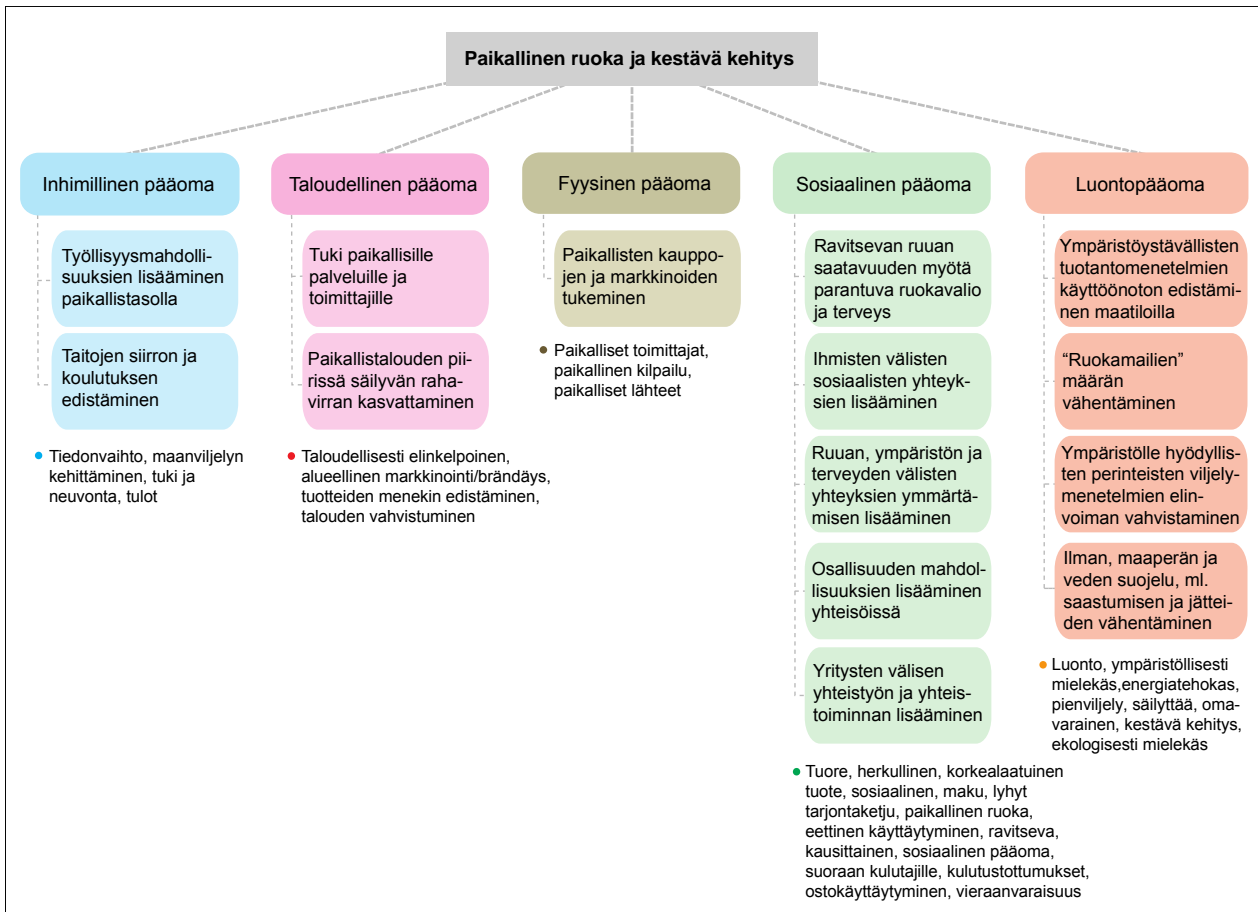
Paikallinen ruoka ja kestävä kehitys

Inhimillinen pääoma

Työllisyysmahdollisuuksien lisääminen paikallistasolla

Taitojen siirron ja koulutuksen edistäminen

• Tiedonvaihto, maanviljelyn kehittäminen, tuki ja neuvonta, tulot

Taloudellinen pääoma

Tuki paikallisille palveluille ja toimittajille

Paikallistalouden piirissä säilyvän rahavirran kasvattaminen

• Taloudellisesti elinkelpoinen, alueellinen markkinointi/brändäys, tuotteiden menekin edistäminen, talouden vahvistuminen

Fyysinen pääoma

Paikallisten kauppojen ja markkinoiden tukeminen

• Paikalliset toimittajat, paikallinen kilpailu, paikalliset lähteet

Sosiaalinen pääoma

Ravitsevan ruuan saatavuuden myötä parantuva ruokavalio ja terveys

Ihmisten välisten sosiaalisten yhteyksien lisääminen

Ruuan, ympäristön ja terveyden välisten yhteyksien ymmärtämisen lisääminen

Osallisuuden mahdollisuuksien lisääminen yhteisöissä

Yritysten välisen yhteistyön ja yhteistoiminnan lisääminen

• Tuore, herkullinen, korkealaatuinen tuote, sosiaalinen, maku, lyhyt tarjontaketju, paikallinen ruoka, eettinen käyttäytyminen, ravitseva, kausittainen, sosiaalinen pääoma, suoraan kulutajille, kulutustottumukset, ostokäyttäytyminen, vieraanvaraisuus

Luontopääoma

Ympäristöystävällisten tuotantomenetelmien käyttöönoton edistäminen maatiloilla

“Ruokamailien” määrän vähentäminen

Ympäristölle hyödyllisten perinteisten viljelymenetelmien elinvoiman vahvistaminen

Ilman, maaperän ja veden suojelu, ml. saastumisen ja jätteiden vähentäminen

• Luonto, ympäristöllisesti mielekäs,energiatehokas, pienviljely, säilyttää, omavarainen, kestävä kehitys, ekologisesti mielekäs